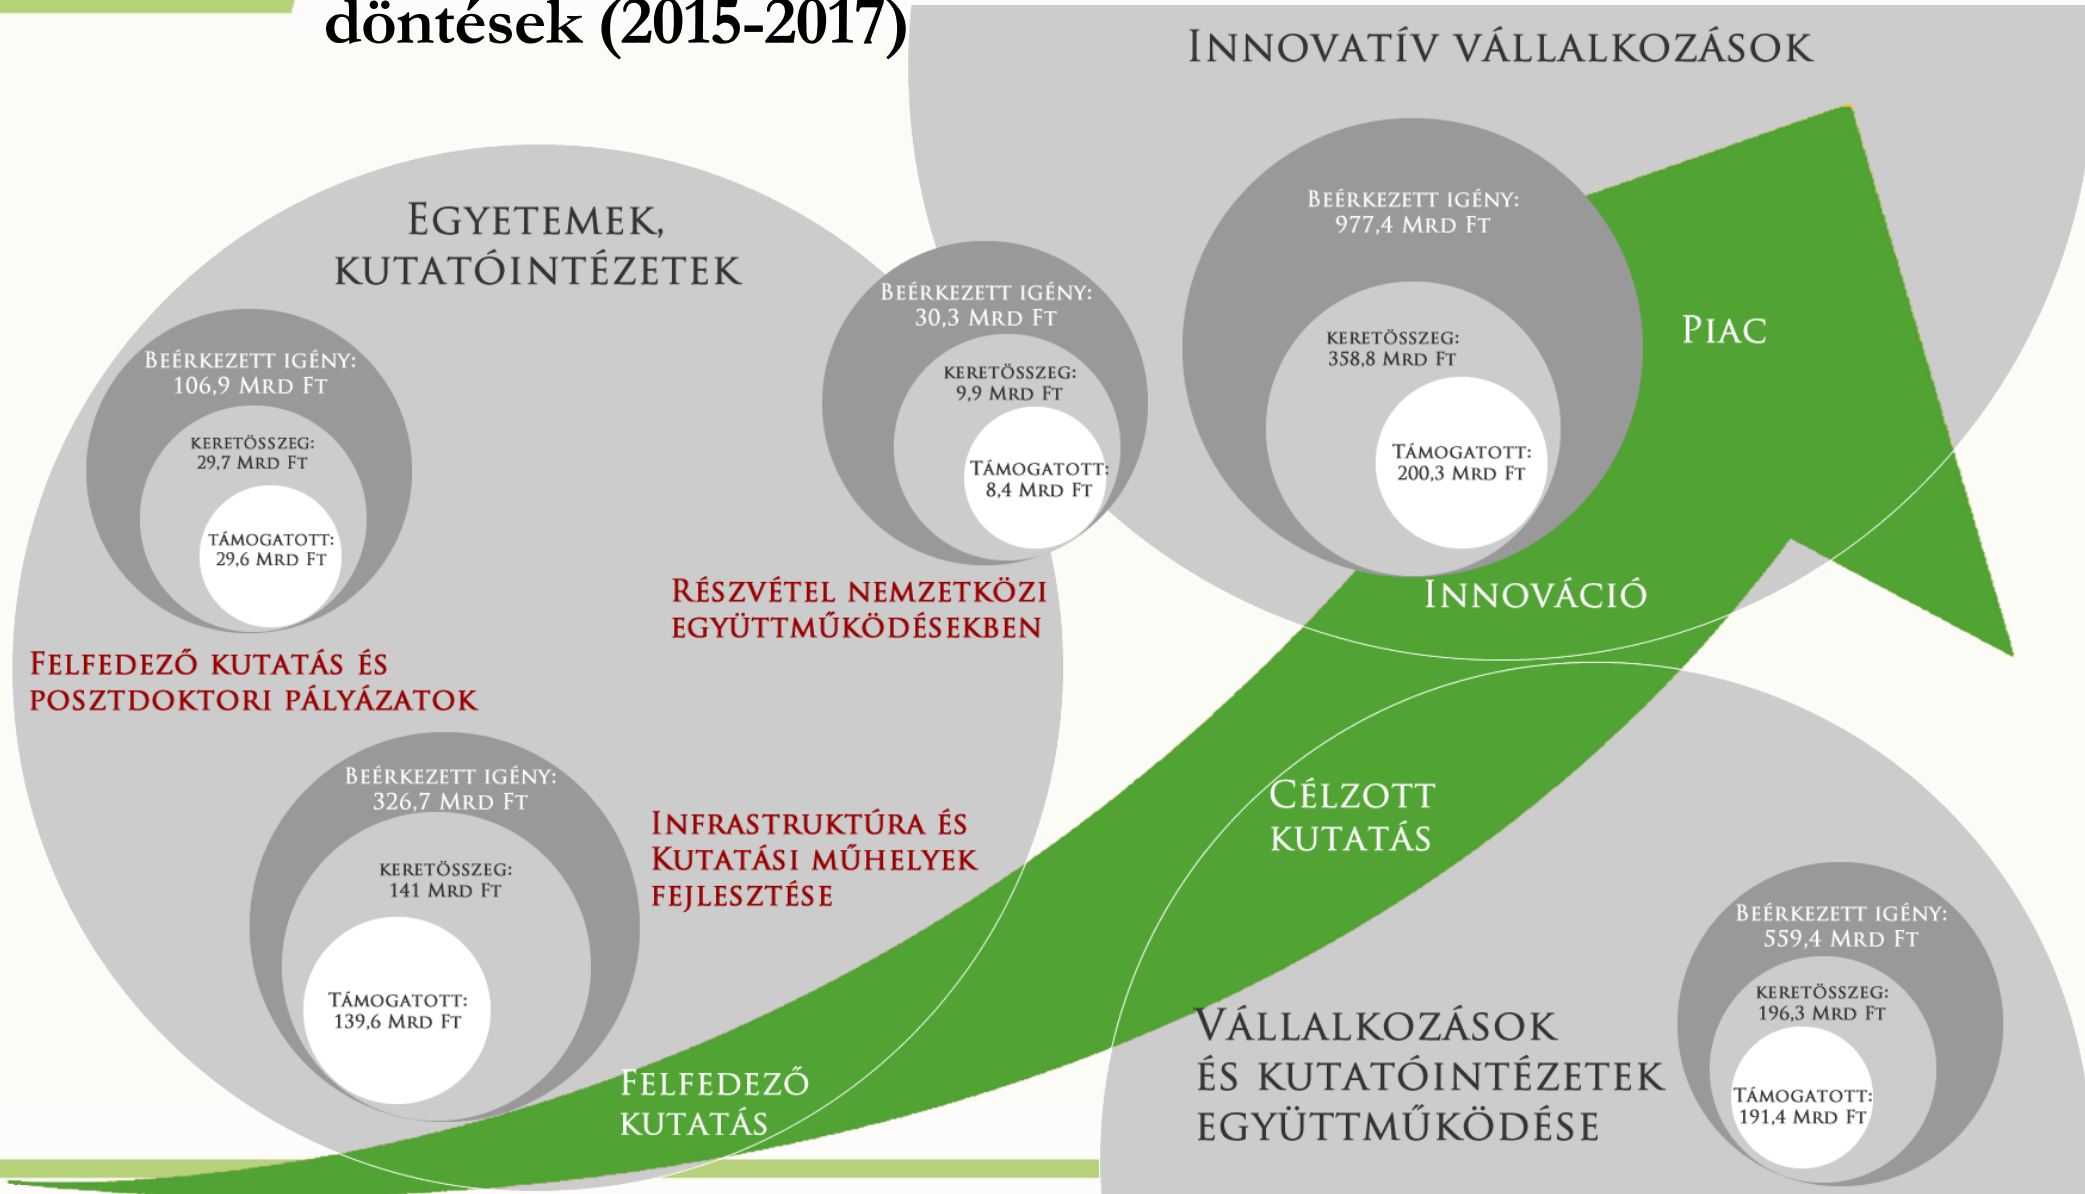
döntések (2015-2017)

INNOVATÍV VÁLLALKOZÁSOK

EGYETEMEK, KUTATÓINTÉZETEK

BEÉRKEZETT IGÉNY: 106,9 MRD FT
KERETÖSSZEG: 29,7 MRD FT
TÁMOGATOTT: 29,6 MRD FT

FELFEDEZŐ KUTATÁS ÉS POSZTDOKTORI PÁLYÁZATOK

BEÉRKEZETT IGÉNY: 30,3 MRD FT
KERETÖSSZEG: 9,9 MRD FT
TÁMOGATOTT: 8,4 MRD FT

RÉSZVÉTEL NEMZETKÖZI EGYÜTTMŰKÖDÉSEKBEN

BEÉRKEZETT IGÉNY: 977,4 MRD FT
KERETÖSSZEG: 358,8 MRD FT
TÁMOGATOTT: 200,3 MRD FT

PIAC

INNOVÁCIÓ

BEÉRKEZETT IGÉNY: 326,7 MRD FT
KERETÖSSZEG: 141 MRD FT
TÁMOGATOTT: 139,6 MRD FT

INFRASTRUKTÚRA ÉS KUTATÁSI MŰHELYEK FEJLESZTÉSE

CÉLZOTT KUTATÁS

BEÉRKEZETT IGÉNY: 559,4 MRD FT
KERETÖSSZEG: 196,3 MRD FT
TÁMOGATOTT: 191,4 MRD FT

FELFEDEZŐ KUTATÁS

VÁLLALKOZÁSOK ÉS KUTATÓINTÉZETEK EGYÜTTMŰKÖDÉSE